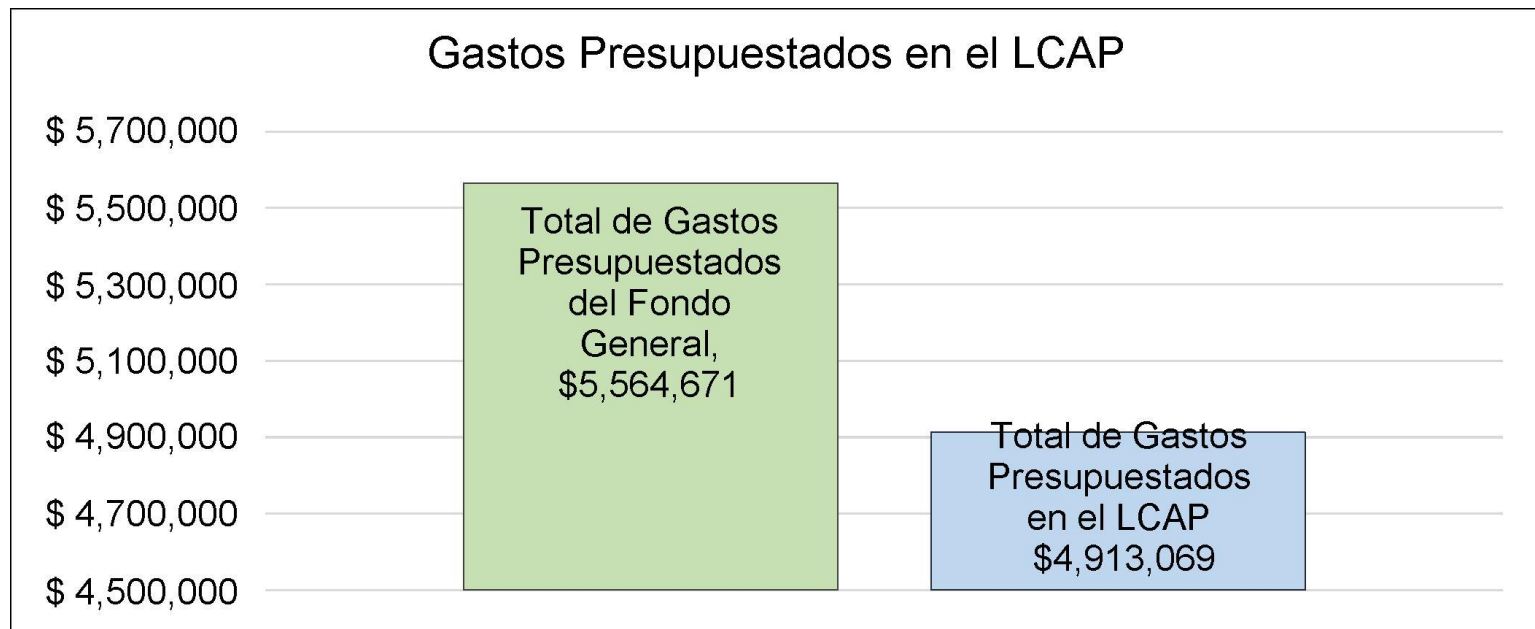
Gastos Presupuestados en el LCAP

$ 5,700,000
$ 5,500,000
$ 5,300,000
$ 5,100,000
$ 4,900,000
$ 4,700,000
$ 4,500,000

Total de Gastos Presupuestados del Fondo General, $5,564,671

Total de Gastos Presupuestados en el LCAP $4,913,069